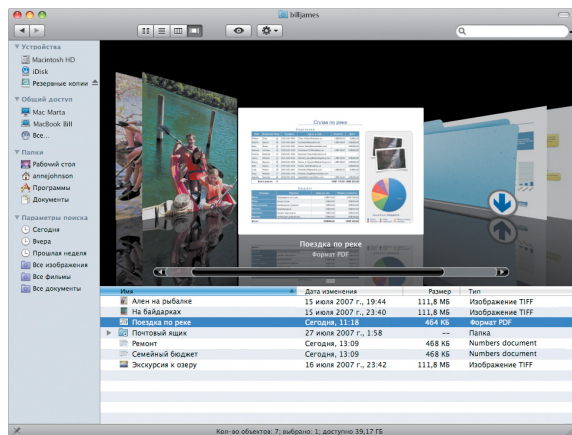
billjames

▼ Устройства
Macintosh HD
iDisk
Резервные копии
▼ Общий доступ
Mac Marta
MacBook Bill
Все...
▼ Папки
Рабочий стол
annejohnson
Программы
Документы
▼ Параметры поиска
Сегодня
Вчера
Прошлая неделя
Все изображения
Все фильмы
Все документы

Сплав по реке

Поездка по реке
Формат PDF

| Имя | Дата изменения | Размер | Тип |
|---|---|---|---|
| Ален на рыбалке | 15 июля 2007 г., 19:44 | 111,8 МБ | Изображение TIFF |
| На байдарках | 15 июля 2007 г., 23:40 | 111,8 МБ | Изображение TIFF |
| Поездка по реке | Сегодня, 11:18 | 464 КБ | Формат PDF |
| Почтовый ящик | 27 июля 2007 г., 1:58 | -- | Папка |
| Ремонт | Сегодня, 13:09 | 468 КБ | Numbers document |
| Семейный бюджет | Сегодня, 13:09 | 468 КБ | Numbers document |
| Экскурсия к озеру | 16 июля 2007 г., 23:42 | 111,8 МБ | Изображение TIFF |

Кол-во объектов: 7; выбрано: 1; доступно 39,17 ГБ